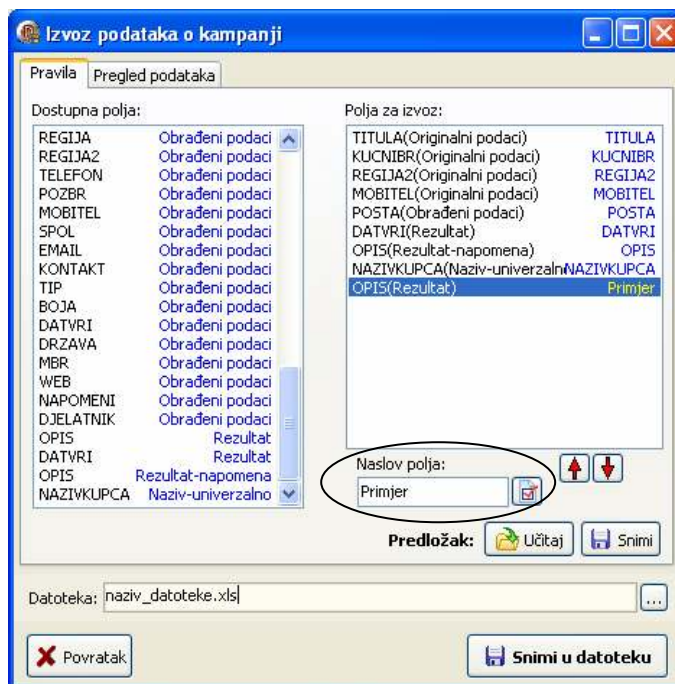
Izvoz podataka o kampanji

Pravila | Pregled podataka

Dostupna polja:

| | |
|---|---|
| REGIJA | Obrađeni podaci |
| REGIJA2 | Obrađeni podaci |
| TELEFON | Obrađeni podaci |
| POZBR | Obrađeni podaci |
| MOBITEL | Obrađeni podaci |
| SPOL | Obrađeni podaci |
| EMAIL | Obrađeni podaci |
| KONTAKT | Obrađeni podaci |
| TIP | Obrađeni podaci |
| BOJA | Obrađeni podaci |
| DATVRI | Obrađeni podaci |
| DRZAVA | Obrađeni podaci |
| MBR | Obrađeni podaci |
| WEB | Obrađeni podaci |
| NAPOMENI | Obrađeni podaci |
| DJELATNIK | Obrađeni podaci |
| OPIS | Rezultat |
| DATVRI | Rezultat |
| OPIS | Rezultat-napomena |
| NAZIVKUPCA | Naziv-univerzalno |

Polja za izvoz:

| | |
|---|---|
| TITULA(Originalni podaci) | TITULA |
| KUCNIBR(Originalni podaci) | KUCNIBR |
| REGIJA2(Originalni podaci) | REGIJA2 |
| MOBITEL(Originalni podaci) | MOBITEL |
| POSTA(Obrađeni podaci) | POSTA |
| DATVRI(Rezultat) | DATVRI |
| OPIS(Rezultat-napomena) | OPIS |
| NAZIVKUPCA(Naziv-univerzaln | NAZIVKUPCA |
| OPIS(Rezultat) | Primjer |

Naslov polja:
Primjer

Predložak: Učitaj Snimi

Datoteka: naziv_datoteke.xls ...

Povratak

Snimi u datoteku